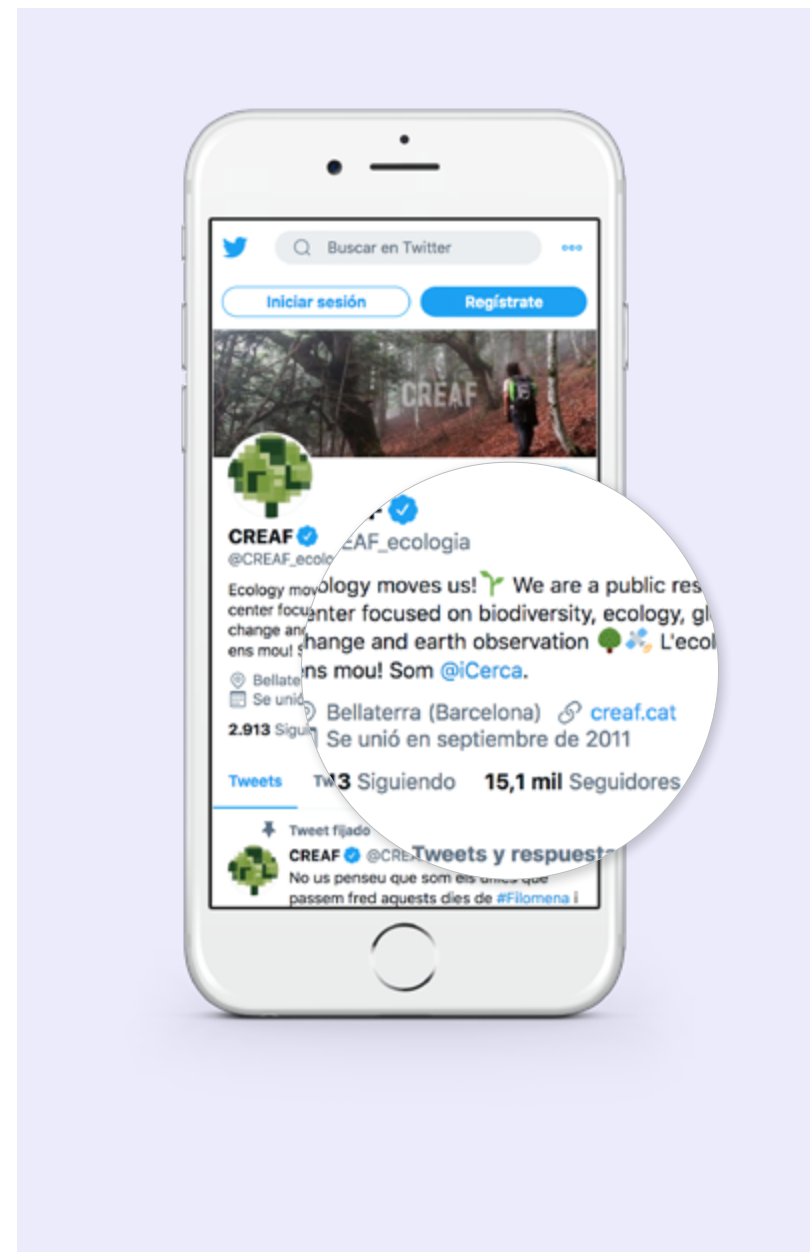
Buscar en Twitter

Iniciar sesión

Regístrate

CREAF

CREAF

@CREAF_ecolo

Ecology mov
center focu
change and
ens mou! S

Bellate
Se unió

2.913 Sigu

Tweets

Tw

F
EAF_ecologia

ology moves us! We are a public res
enter focused on biodiversity, ecology, gl
hange and earth observation L'ecol
ns mou! Som @iCerca.

Bellaterra (Barcelona) creaf.cat
Se unió en septiembre de 2011

3 Siguiendo 15,1 mil Seguidores

Tweet fijado

CREAF @CRE Tweets y respuesta

No us penseu que som els únics que passem fred aquests dies de #Filomena i